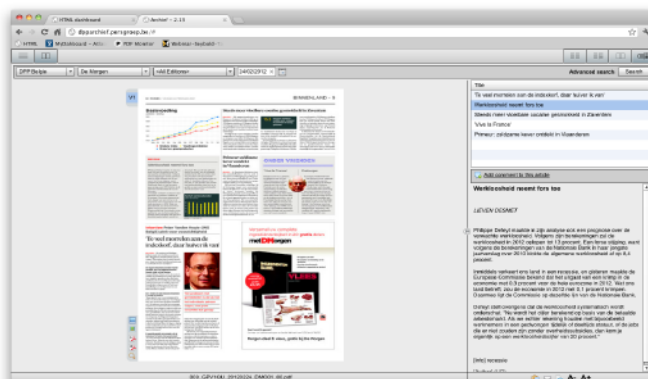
HTML Werkboard | Archief - 2.13

dppurchief.persgroep.be/#

HTML | Mijlpalboard - Arkiv | PDF Monitor | Webmail - Inbox

DPP Belgie | De Morgen | «All Editions» | 24/02/2012

Advanced search | Search

Title

'Te veel mensen aan de inductief, daar lijden ik van'

Werkloosheid neemt fors toe

Steeds meer voorbeeld sociale gezondheid in Zaventem

'Vive la France'

Primeur: zeldzame kever ontdekt in Vlaanderen

Add comment to this article

Werkloosheid neemt fors toe

LIEVEN DESMET

'Te veel mensen aan de inductief, daar lijden ik van'

BINNENLAND

ONDER VRIENDEN

metDMorgen

VLAGG